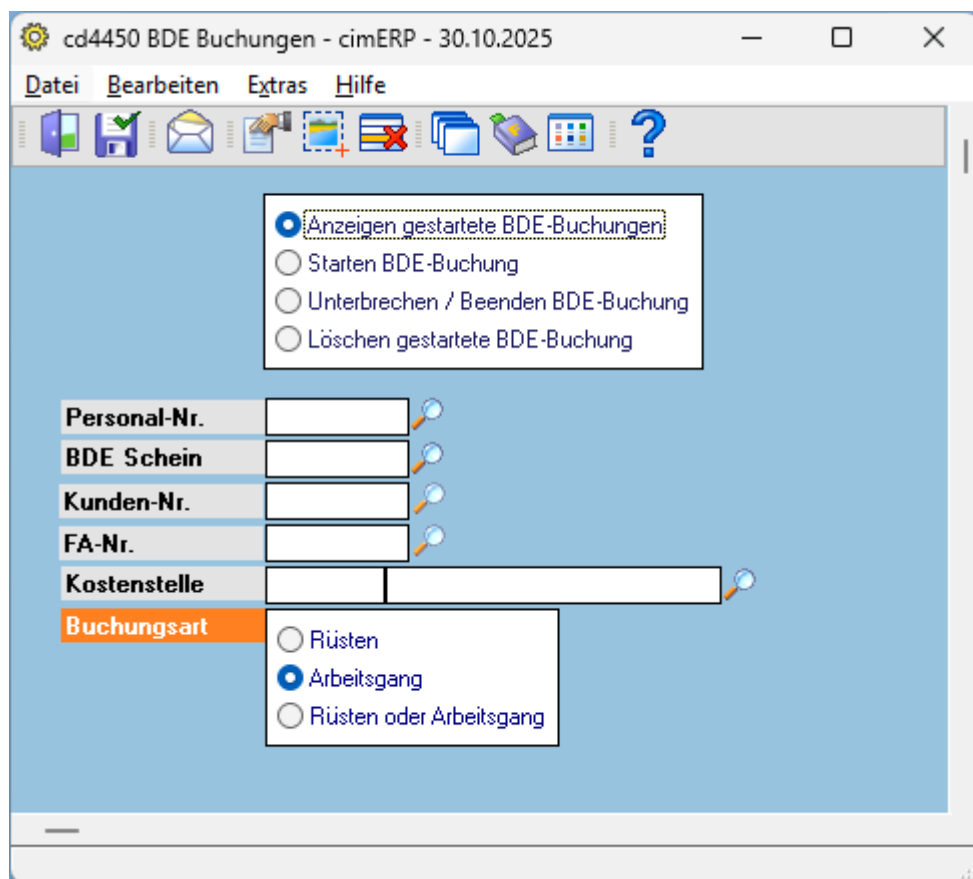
cd4450 BDE Buchungen - cimERP - 30.10.2025

Datei Bearbeiten Extras Hilfe

Anzeigen gestartete BDE-Buchungen
Starten BDE-Buchung
Unterbrechen / Beenden BDE-Buchung
Löschen gestartete BDE-Buchung

Personal-Nr.
BDE Schein
Kunden-Nr.
FA-Nr.
Kostenstelle
Buchungsart

Rüsten
Arbeitsgang
Rüsten oder Arbeitsgang